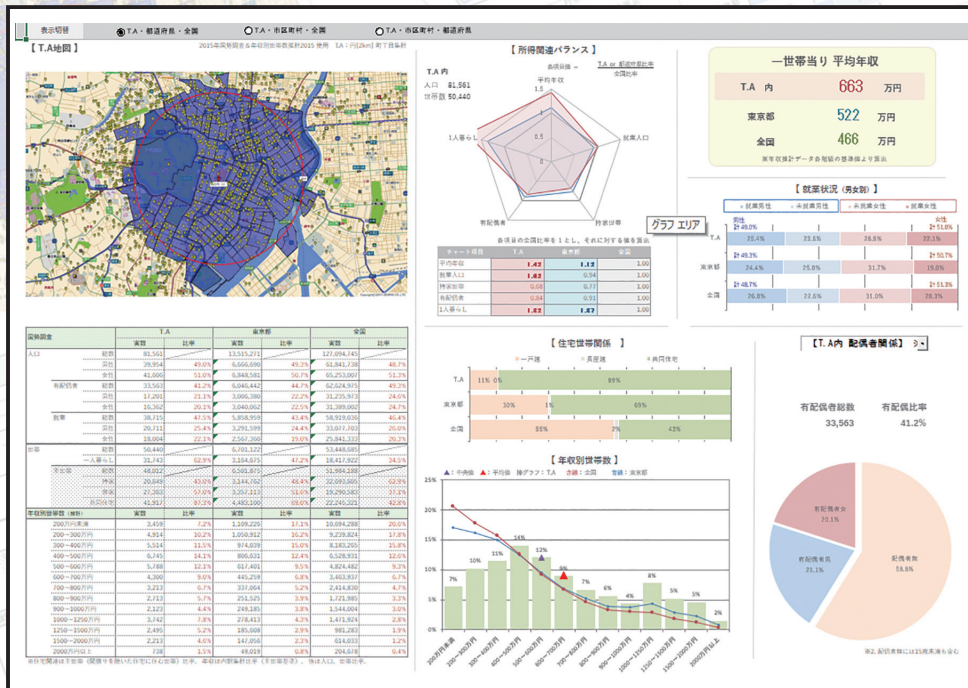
表示切替 T.A・都道府県・全国 T.A・市区町村・全国 T.A・市区町村・都道府県

【 T.A地図 】

2015年国勢調査＆年収別世帯数推計2015 使用 T.A：円[2km] 町丁目集計

【 所得関連バランス 】

T.A 内
人口 81,561
世帯数 50,440

平均年収
就業人口
持家世帯
有配偶者
1人暮らし

T.A or 都道府県比率
全国比率

グラフ エリア

| チャート項目 | T.A | 東京都 | 全国 |
|---|---|---|---|
| 平均年収 | 1.42 | 1.12 | 1.00 |
| 就業人口 | 1.02 | 0.94 | 1.00 |
| 持家世帯 | 0.68 | 0.77 | 1.00 |
| 有配偶者 | 0.84 | 0.91 | 1.00 |
| 1人暮らし | 1.22 | 1.22 | 1.00 |

一世帯当り 平均年収
T.A 内 663 万円
東京都 522 万円
全国 466 万円

【 就業状況（男女別） 】

就業男性 非就業男性 非就業女性 就業女性

| | | | | |
|---|---|---|---|---|
| T.A | 25.4% | 23.6% | 26.8% | 23.1% |
| 東京都 | 24.4% | 25.0% | 31.7% | 19.0% |
| 全国 | 26.8% | 22.6% | 31.0% | 20.3% |

【 住宅世帯関係 】

一戸建 長屋建 共同住宅

T.A 11% 0% 89%
東京都 30% 1% 69%
全国 55% 2% 43%

【 年収別世帯数 】

中央値 平均値 棒グラフ：T.A 赤線：全国 青線：東京都

7% 10% 11% 14% 12% 9% 7% 6% 4% 8% 5% 5% 2%

200万円未満 200〜300万円 300〜400万円 400〜500万円 500〜600万円 600〜700万円 700〜800万円 800〜900万円 900〜1000万円 1000〜1250万円 1250〜1500万円 1500〜2000万円 2000万円以上

【 T.A内 配偶者関係 】

有配偶者総数 33,563
有配偶比率 41.2%

有配偶者女 23.1%
有配偶者男 21.1%
配偶者無 55.8%

※2. 配偶者無には15歳未満も含む

| 指標区分 | | T.A 実数 | 比率 | 東京都 実数 | 比率 | 全国 実数 | 比率 |
|---|---|---|---|---|---|---|---|
| 人口 | 総数 | 81,561 | | 13,515,271 | | 127,094,745 | |
| | 男性 | 39,954 | 49.0% | 6,666,690 | 49.3% | 61,841,738 | 48.7% |
| | 女性 | 41,606 | 51.0% | 6,848,581 | 50.7% | 65,253,007 | 51.3% |
| 有配偶者 | 総数 | 33,563 | 41.2% | 6,046,442 | 44.7% | 62,624,975 | 49.3% |
| | 男性 | 17,201 | 21.1% | 3,006,380 | 22.2% | 31,235,973 | 24.6% |
| | 女性 | 16,302 | 20.1% | 3,040,062 | 22.5% | 31,389,002 | 24.7% |
| 就業 | 総数 | 38,715 | 47.5% | 5,858,959 | 43.4% | 58,919,036 | 46.4% |
| | 男性 | 20,711 | 25.4% | 3,291,599 | 24.4% | 33,077,703 | 26.0% |
| | 女性 | 18,004 | 22.1% | 2,567,360 | 19.0% | 25,841,333 | 20.3% |
| 世帯 | 総数 | 50,440 | | 6,701,122 | | 53,448,685 | |
| | 一人暮らし | 31,743 | 62.9% | 3,164,675 | 47.2% | 18,417,922 | 34.5% |
| | 住宅数 | 48,017 | | 6,501,875 | | 51,984,188 | |
| | 持家 | 20,849 | 43.0% | 3,144,762 | 48.4% | 32,693,605 | 62.9% |
| | 借家 | 27,202 | 57.0% | 3,357,113 | 51.6% | 19,290,583 | 37.1% |
| | 共同 | 41,917 | 87.3% | 4,480,100 | 68.9% | 22,246,821 | 42.8% |
| 年収別世帯数（推計） | | 実数 | 比率 | 実数 | 比率 | 実数 | 比率 |
| | 200万円未満 | 3,459 | 7.2% | 1,109,220 | 17.1% | 10,694,298 | 20.6% |
| | 200〜300万円 | 4,914 | 10.2% | 1,050,912 | 16.2% | 9,239,824 | 17.8% |
| | 300〜400万円 | 5,514 | 11.5% | 974,609 | 15.0% | 8,183,265 | 15.8% |
| | 400〜500万円 | 6,745 | 14.1% | 806,631 | 12.4% | 6,528,931 | 12.6% |
| | 500〜600万円 | 5,788 | 12.1% | 617,401 | 9.5% | 4,824,482 | 9.3% |
| | 600〜700万円 | 4,300 | 9.0% | 445,259 | 6.8% | 3,463,937 | 6.7% |
| | 700〜800万円 | 3,213 | 6.7% | 337,064 | 5.2% | 2,414,830 | 4.7% |
| | 800〜900万円 | 2,713 | 5.7% | 250,561 | 3.9% | 1,723,983 | 3.3% |
| | 900〜1000万円 | 2,123 | 4.4% | 249,185 | 3.8% | 1,544,004 | 3.0% |
| | 1000〜1250万円 | 3,742 | 7.8% | 278,413 | 4.3% | 1,471,924 | 2.8% |
| | 1250〜1500万円 | 2,495 | 5.2% | 185,608 | 2.9% | 981,283 | 1.9% |
| | 1500〜2000万円 | 2,213 | 4.6% | 147,056 | 2.3% | 624,033 | 1.2% |
| | 2000万円以上 | 1,038 | 2.2% | 50,137 | 0.8% | 204,678 | 0.4% |

※住宅関連は主世帯（間借り除いた住宅に住む世帯）比率、年収は内閣集計世帯（主世帯数）、他は人口、世帯比率。